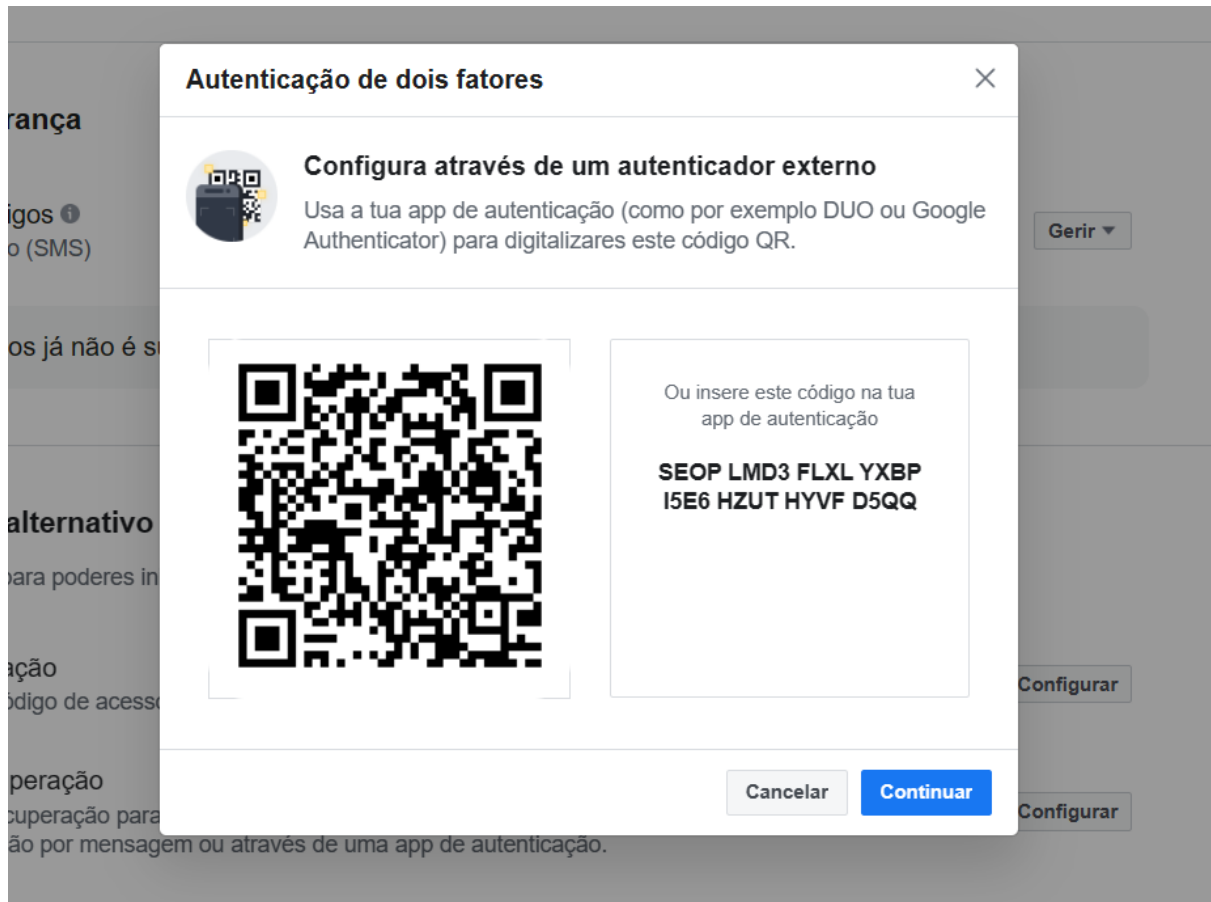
rança

igos
o (SMS)

Gerir

os já não é s

alternativo
para poderes in

ação
ódigo de acess

Configurar

peração
cuperação para
ão por mensagem ou através de uma app de autenticação.

Configurar

Autenticação de dois fatores

Configura através de um autenticador externo

Usa a tua app de autenticação (como por exemplo DUO ou Google Authenticator) para digitalizares este código QR.

Ou insere este código na tua app de autenticação

SEOP LMD3 FLXL YXBP I5E6 HZUT HYVF D5QQ

Cancelar

Continuar